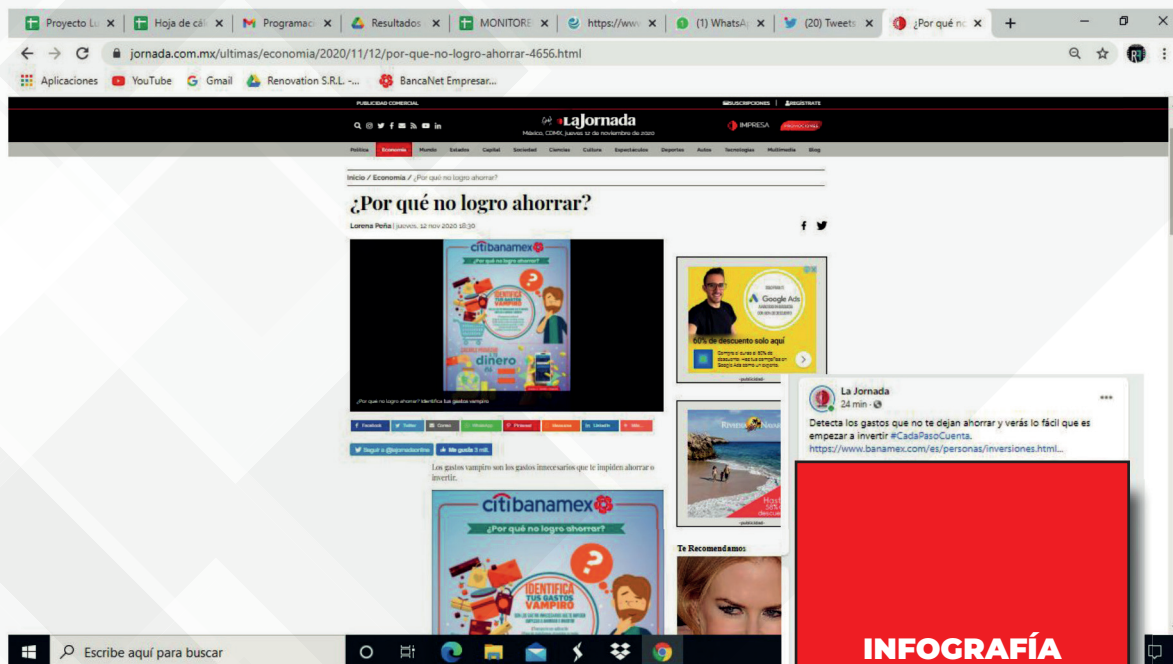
Proyecto Lu | Hoja de cál | Programac | Resultados | MONITORE | https://www | (1) WhatsA | (20) Tweets | ¿Por qué no

jornada.com.mx/ultimas/economia/2020/11/12/por-que-no-logro-ahorrar-4656.html

Aplicaciones | YouTube | Gmail | Renovation S.R.L. -... | BancaNet Empresar...

PUBLICIDAD COMERCIAL | SUSCRIPCIONES | REGÍSTRATE

La Jornada
México, CDMX, jueves 12 de noviembre de 2020

IMPRESA

Política | Economía | Mundo | Estados | Capital | Sociedad | Ciencias | Cultura | Espectáculos | Deportes | Autos | Tecnología | Multimedia | Blog

Inicio / Economía / ¿Por qué no logro ahorrar?

¿Por qué no logro ahorrar?

Lorena Peña | jueves, 12 nov 2020 18:30

citibanamex
¿Por qué no logro ahorrar?
IDENTIFICA TUS GASTOS VAMPIRO
dinero

¿Por qué no logro ahorrar? Identifica tus gastos vampiro

Facebook | Twitter | Correo | WhatsApp | Pinterest | Meneame | LinkedIn | Más

Seguir a @lajornadaonline | Me gusta 3 mil.

Los gastos vampiro son los gastos innecesarios que te impiden ahorrar o invertir.

citibanamex
¿Por qué no logro ahorrar?
IDENTIFICA TUS GASTOS VAMPIRO

Google Ads
60% de descuento solo aquí

Te Recomendamos

La Jornada
24 min ·
Detecta los gastos que no te dejan ahorrar y verás lo fácil que es empezar a invertir #CadaPasoCuenta.
https://www.banamex.com/es/personas/inversiones.html...

INFOGRAFÍA

Escribe aquí para buscar